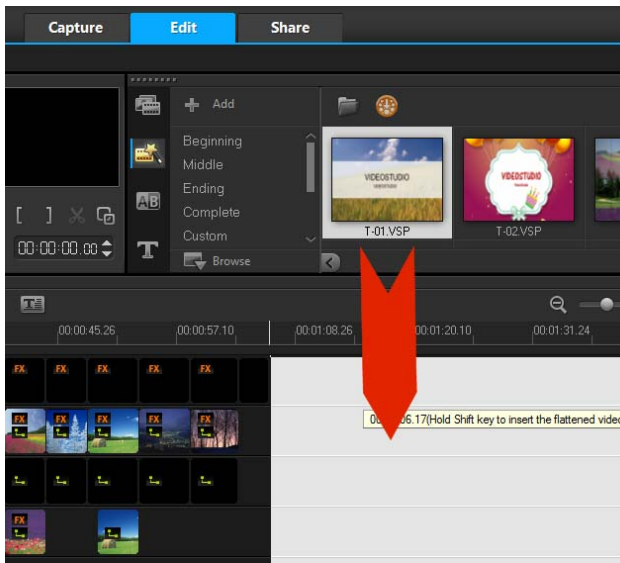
Capture
Edit
Share

Add
Beginning
Middle
Ending
Complete
Custom
Browse

00:00:00.00

VIDEOSTUDIO
T-01.VSP
VIDEOSTUDIO
T-02.VSP

00:00:45.26
00:00:57.10
00:01:08.26
00:01:20.10
00:01:31.24

FX
FX
FX
FX
FX

FX
FX
FX
FX
FX

00:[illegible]6.17(Hold Shift key to insert the flattened vide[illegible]

FX